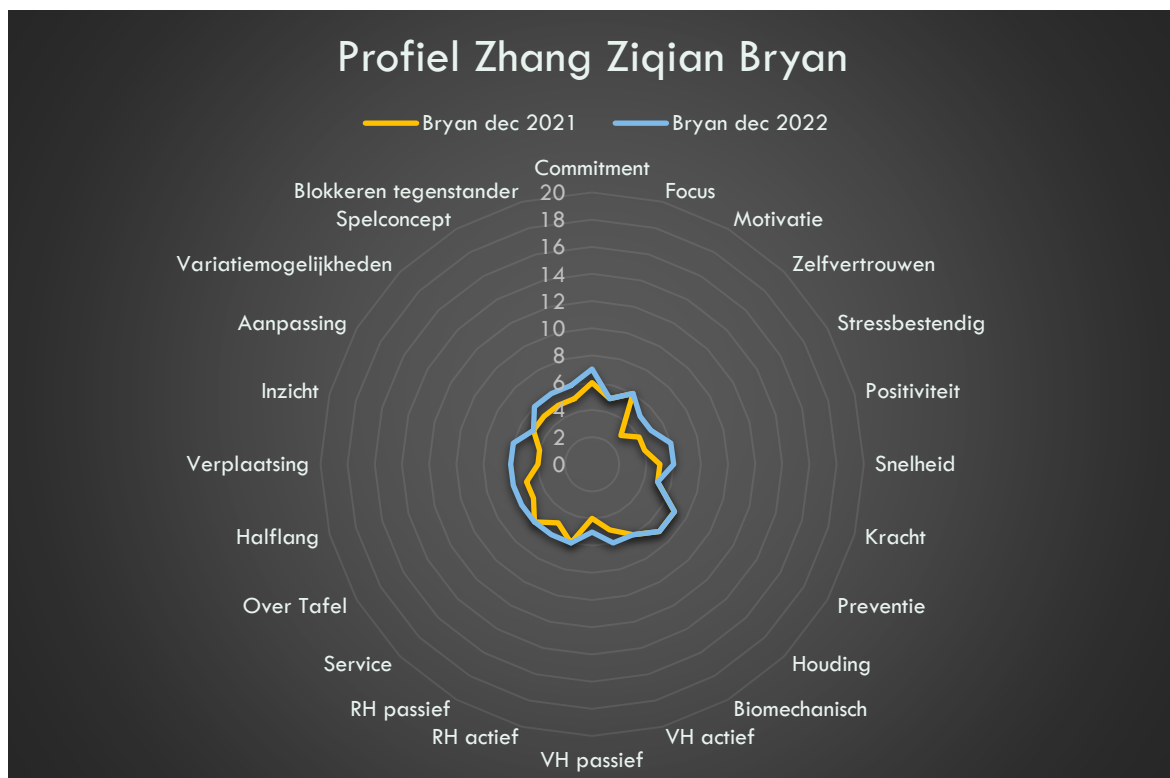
Profiel Zhang Ziqian Bryan

Bryan dec 2021
Bryan dec 2022

Commitment
Focus
Motivatie
Zelfvertrouwen
Stressbestendig
Positiviteit
Snelheid
Kracht
Preventie
Houding
Biomechanisch
VH actief
VH passief
RH actief
RH passief
Service
Over Tafel
Halflang
Verplaatsing
Inzicht
Aanpassing
Variatiemogelijkheden
Spelconcept
Blokkeren tegenstander

20
18
16
14
12
10
8
6
4
2
0